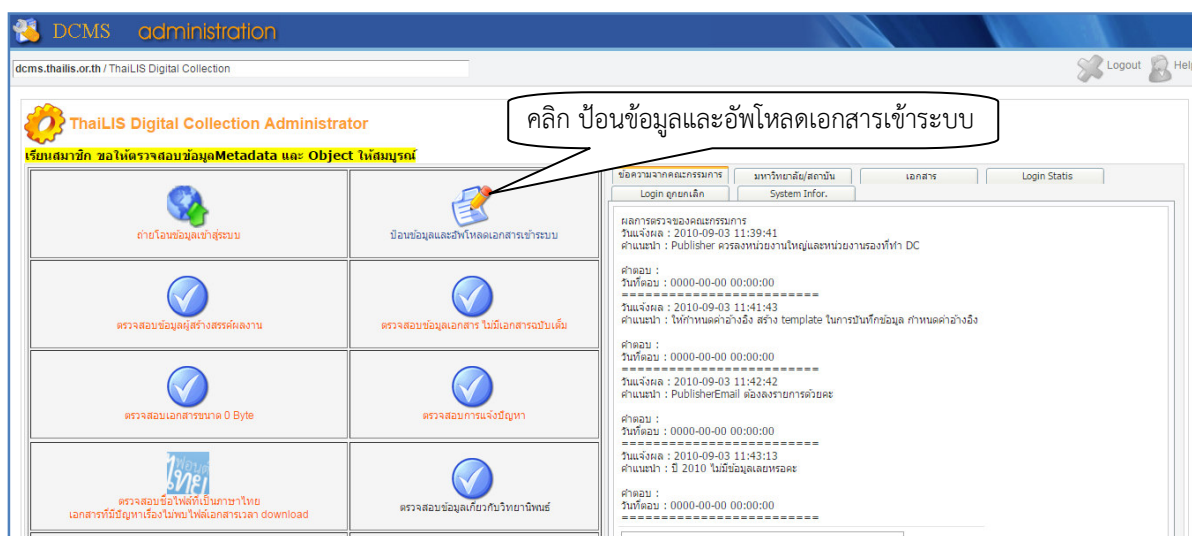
DCMS administration

dcms.thailis.or.th / ThaiLIS Digital Collection

Logout Help

ThaiLIS Digital Collection Administrator

เรียนสมาชิก ขอให้ตรวจสอบข้อมูลMetadata และ Object ให้สมบูรณ์

คลิก ป้อนข้อมูลและอัพโหลดเอกสารเข้าระบบ

| ถ่ายโอนข้อมูลเข้าสู่ระบบ | ป้อนข้อมูลและอัพโหลดเอกสารเข้าระบบ |
|---|---|
| ตรวจสอบข้อมูลผู้สร้างสรรค์ผลงาน | ตรวจสอบข้อมูลเอกสาร ไม่มีเอกสารฉบับเต็ม |
| ตรวจสอบเอกสารขนาด 0 Byte | ตรวจสอบการแจ้งปัญหา |
| ตรวจสอบชื่อไฟล์ที่เป็นภาษาไทย เอกสารที่มีปัญหาเรื่องไม่พบไฟล์เอกสารเวลา download | ตรวจสอบข้อมูลเกี่ยวกับวิทยานิพนธ์ |

ข้อความจากคณะกรรมการ | มหาวิทยาลัย/สถาบัน | เอกสาร | Login Statis | Login ถูกยกเลิก | System Infor.

ผลการตรวจของคณะกรรมการ
วันแจ้งผล : 2010-09-03 11:39:41
คำแนะนำ : Publisher ควรลงหน่วยงานใหญ่และหน่วยงานรองที่ทำ DC

คำตอบ :
วันที่ตอบ : 0000-00-00 00:00:00
========================
วันแจ้งผล : 2010-09-03 11:41:43
คำแนะนำ : ให้กำหนดค่าอ้างอิง สร้าง template ในการบันทึกข้อมูล กำหนดค่าอ้างอิง

คำตอบ :
วันที่ตอบ : 0000-00-00 00:00:00
========================
วันแจ้งผล : 2010-09-03 11:42:42
คำแนะนำ : PublisherEmail ต้องลงรายการด้วยคะ

คำตอบ :
วันที่ตอบ : 0000-00-00 00:00:00
========================
วันแจ้งผล : 2010-09-03 11:43:13
คำแนะนำ : ปี 2010 ไม่มีข้อมูลเลยหรอคะ

คำตอบ :
วันที่ตอบ : 0000-00-00 00:00:00
========================